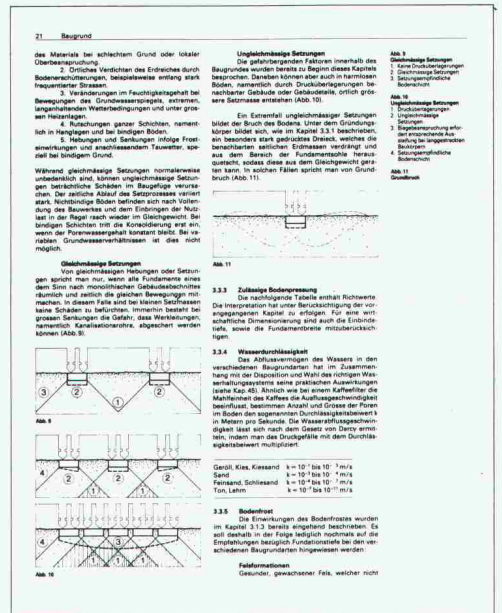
21 Baugrund

des Materials bei schlechtem Grund oder lokaler Überbeanspruchung.

2. Örtliches Verdichten des Erdreiches durch Bodenerschütterungen, beispielsweise entlang stark frequentierter Strassen.

3. Veränderungen im Feuchtigkeitsgehalt bei Bewegungen des Grundwasserspiegels, extremen, langanhaltenden Wetterbedingungen und unter grossen Heizanlagen.

4. Rutschungen ganzer Schichten, namentlich in Hanglagen und bei bindigen Böden.

5. Hebungen und Senkungen infolge Frosteinwirkungen und anschliessendem Tauwetter, speziell bei bindigem Grund.

Während gleichmässige Setzungen normalerweise unbedenklich sind, können ungleichmässige Setzungen beträchtliche Schäden im Baugefüge verursachen. Der zeitliche Ablauf des Setzprozesses variiert stark. Nichtbindige Böden befinden sich nach Vollendung des Bauwerkes und dem Einbringen der Nutzlast in der Regel rasch wieder im Gleichgewicht. Bei bindigen Schichten tritt die Konsolidierung erst ein, wenn der Porenwassergehalt konstant bleibt. Bei variablen Grundwasserverhältnissen ist dies nicht möglich.

Gleichmässige Setzungen
Von gleichmässigen Hebungen oder Setzungen spricht man nur, wenn alle Fundamente eines dem Sinn nach monolithischen Gebäudeabschnittes räumlich und zeitlich die gleichen Bewegungen mitmachen. In diesem Falle sind bei kleinen Setzmassen keine Schäden zu befürchten. Immerhin besteht bei grossen Senkungen die Gefahr, dass Werkleitungen, namentlich Kanalisationsrohre, abgeschert werden können (Abb. 9).

3 2 1 2 3

Abb. 9

4 2 1 2 4

4 3 2 1 2 3 4

Abb. 10

Ungleichmässige Setzungen
Die gefahrbergenden Faktoren innerhalb des Baugrundes wurden bereits zu Beginn dieses Kapitels besprochen. Daneben können aber auch in harmlosen Böden, namentlich durch Drucküberlagerungen benachbarter Gebäude oder Gebäudeteile, örtlich grössere Setzmasse entstehen (Abb. 10).

Ein Extremfall ungleichmässiger Setzungen bildet der Bruch des Bodens. Unter dem Gründungskörper bildet sich, wie im Kapitel 3.3.1 beschrieben, ein besonders stark gedrücktes Dreieck, welches die benachbarten seitlichen Erdmassen verdrängt und aus dem Bereich der Fundamentsohle herausquetscht, sodass diese aus dem Gleichgewicht geraten kann. In solchen Fällen spricht man von Grundbruch (Abb. 11).

Abb. 11

3.3.3 Zulässige Bodenpressung
Die nachfolgende Tabelle enthält Richtwerte. Die Interpretation hat unter Berücksichtigung der vorangegangenen Kapitel zu erfolgen. Für eine wirtschaftliche Dimensionierung sind auch die Einbindetiefe, sowie die Fundamentbreite mitzuberücksichtigen.

3.3.4 Wasserdurchlässigkeit
Das Abflussvermögen des Wassers in den verschiedenen Baugrundarten hat im Zusammenhang mit der Disposition und Wahl des richtigen Wasserhaltungssystems seine praktischen Auswirkungen (siehe Kap. 46). Ähnlich wie bei einem Kaffeefilter die Mahlfeinheit des Kaffees die Ausflussgeschwindigkeit beeinflusst, bestimmen Anzahl und Grösse der Poren im Boden den sogenannten Durchlässigkeitsbeiwert k in Metern pro Sekunde. Die Wasserabflussgeschwindigkeit lässt sich nach dem Gesetz von Darcy ermitteln, indem man das Druckgefälle mit dem Durchlässigkeitsbeiwert multipliziert.

| | |
|---|---|
| Geröll, Kies, Kiessand | $k = 10^{-1}$ bis $10^{-3}$ m/s |
| Sand | $k = 10^{-3}$ bis $10^{-5}$ m/s |
| Feinsand, Schliessand | $k = 10^{-5}$ bis $10^{-7}$ m/s |
| Ton, Lehm | $k = 10^{-7}$ bis $10^{-10}$ m/s |

3.3.5 Bodenfrost
Die Einwirkungen des Bodenfrostes wurden im Kapitel 3.1.3 bereits eingehend beschrieben. Es soll deshalb in der Folge lediglich nochmals auf die Empfehlungen bezüglich Fundationstiefe bei den verschiedenen Baugrundarten hingewiesen werden:

Felsformationen
Gesunder, gewachsener Fels, welcher nicht

Abb. 9
Gleichmässige Setzungen
1 Keine Drucküberlagerungen
2 Gleichmässige Setzungen
3 Setzungsempfindliche Bodenschicht

Abb. 10
Ungleichmässige Setzungen
1 Drucküberlagerungen
2 Ungleichmässige Setzungen
3 Biegebeanspruchung erfordert entsprechende Ausbildung bei langgestreckten Baukörpern
4 Setzungsempfindliche Bodenschicht

Abb. 11
Grundbruch